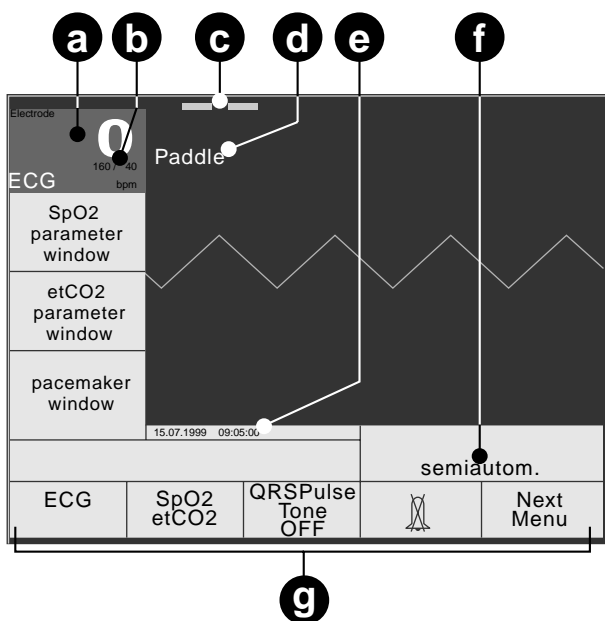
a b c d e f

Electrode

0

160 / 40

ECG

bpm

Paddle

SpO2 parameter window

etCO2 parameter window

pacemaker window

15.07.1999 09:05:00

semiautom.

ECG

SpO2 etCO2

QRSPulse Tone OFF

Next Menu

g